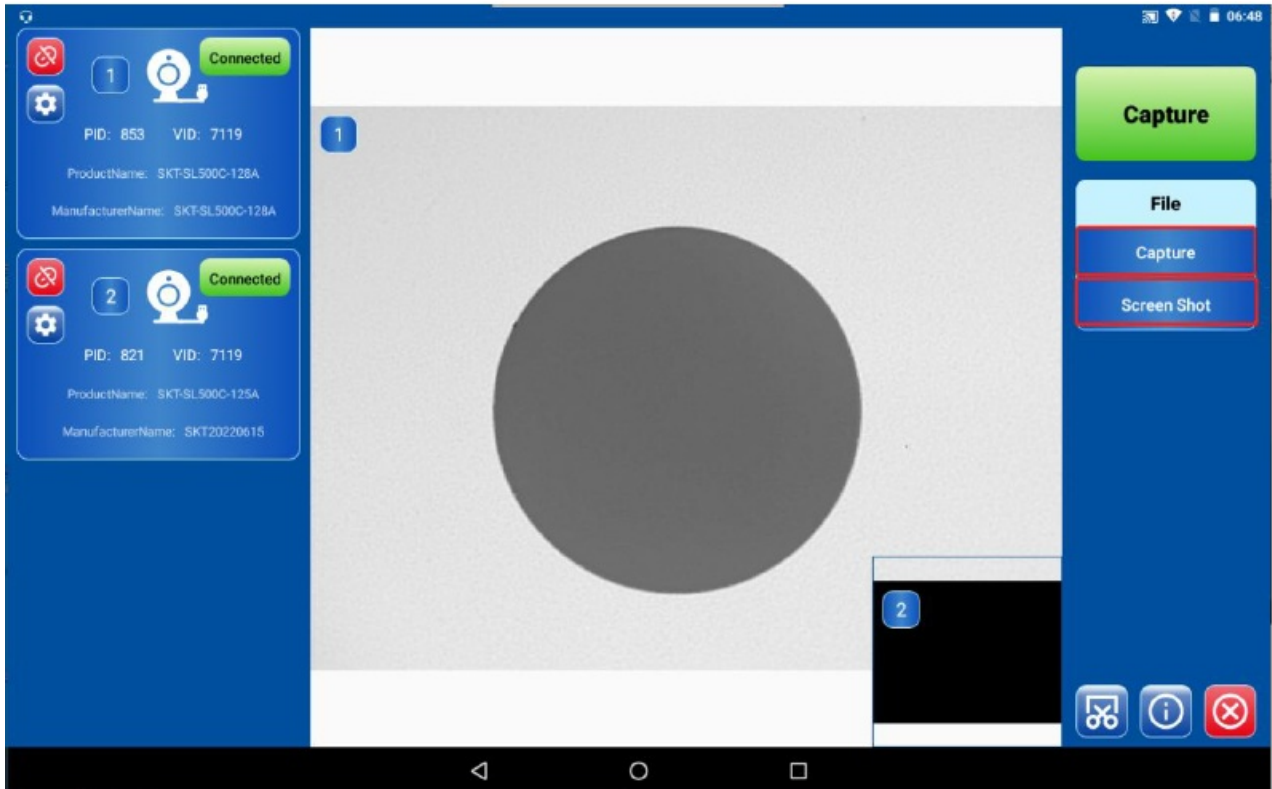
06:48

1
Connected
PID: 853 VID: 7119
ProductName: SKT-SL500C-128A
ManufacturerName: SKT-SL500C-128A

2
Connected
PID: 821 VID: 7119
ProductName: SKT-SL500C-125A
ManufacturerName: SKT20220615

1

2

Capture

File
Capture
Screen Shot